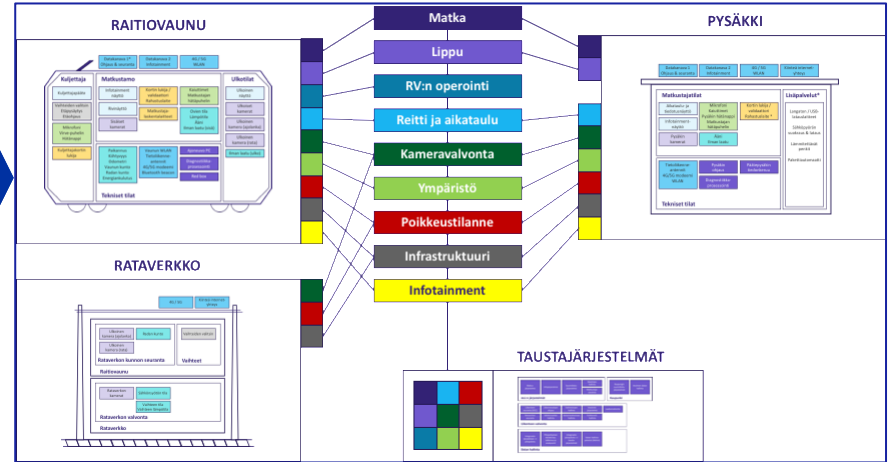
RAITIOVAUNU

Kuljettaja

Matkustamo

Ulkotilat

Tekniset tilat

RATAVERKKO

Rataverkon kunnon seuranta

Raitiovaunu

Vaihteet

Rataverkon valvonta

Rataverkko

Matka

Lippu

RV:n operointi

Reitti ja aikataulu

Kameravalvonta

Ympäristö

Poikkeustilanne

Infrastruktuuri

Infotainment

PYSÄKKI

Matkustajatilat

Lisäpalvelut*

Tekniset tilat

TAUSTAJÄRJESTELMÄT